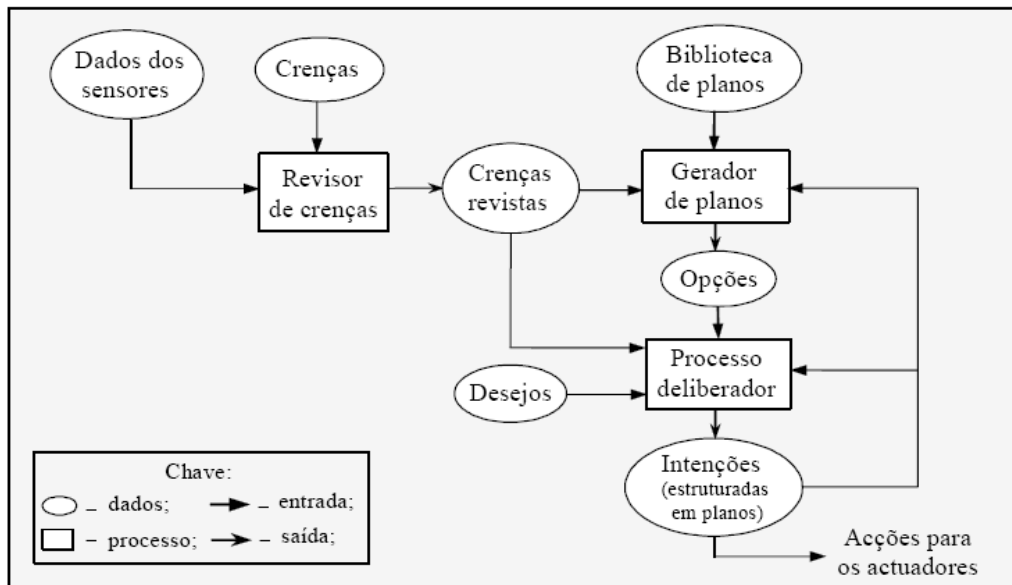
Dados dos sensores

Crenças

Biblioteca de planos

Revisor de crenças

Crenças revistas

Gerador de planos

Opções

Processo deliberador

Desejos

Intenções (estruturadas em planos)

Acções para os actuadores

Chave:
– dados; – entrada;
– processo; – saída;